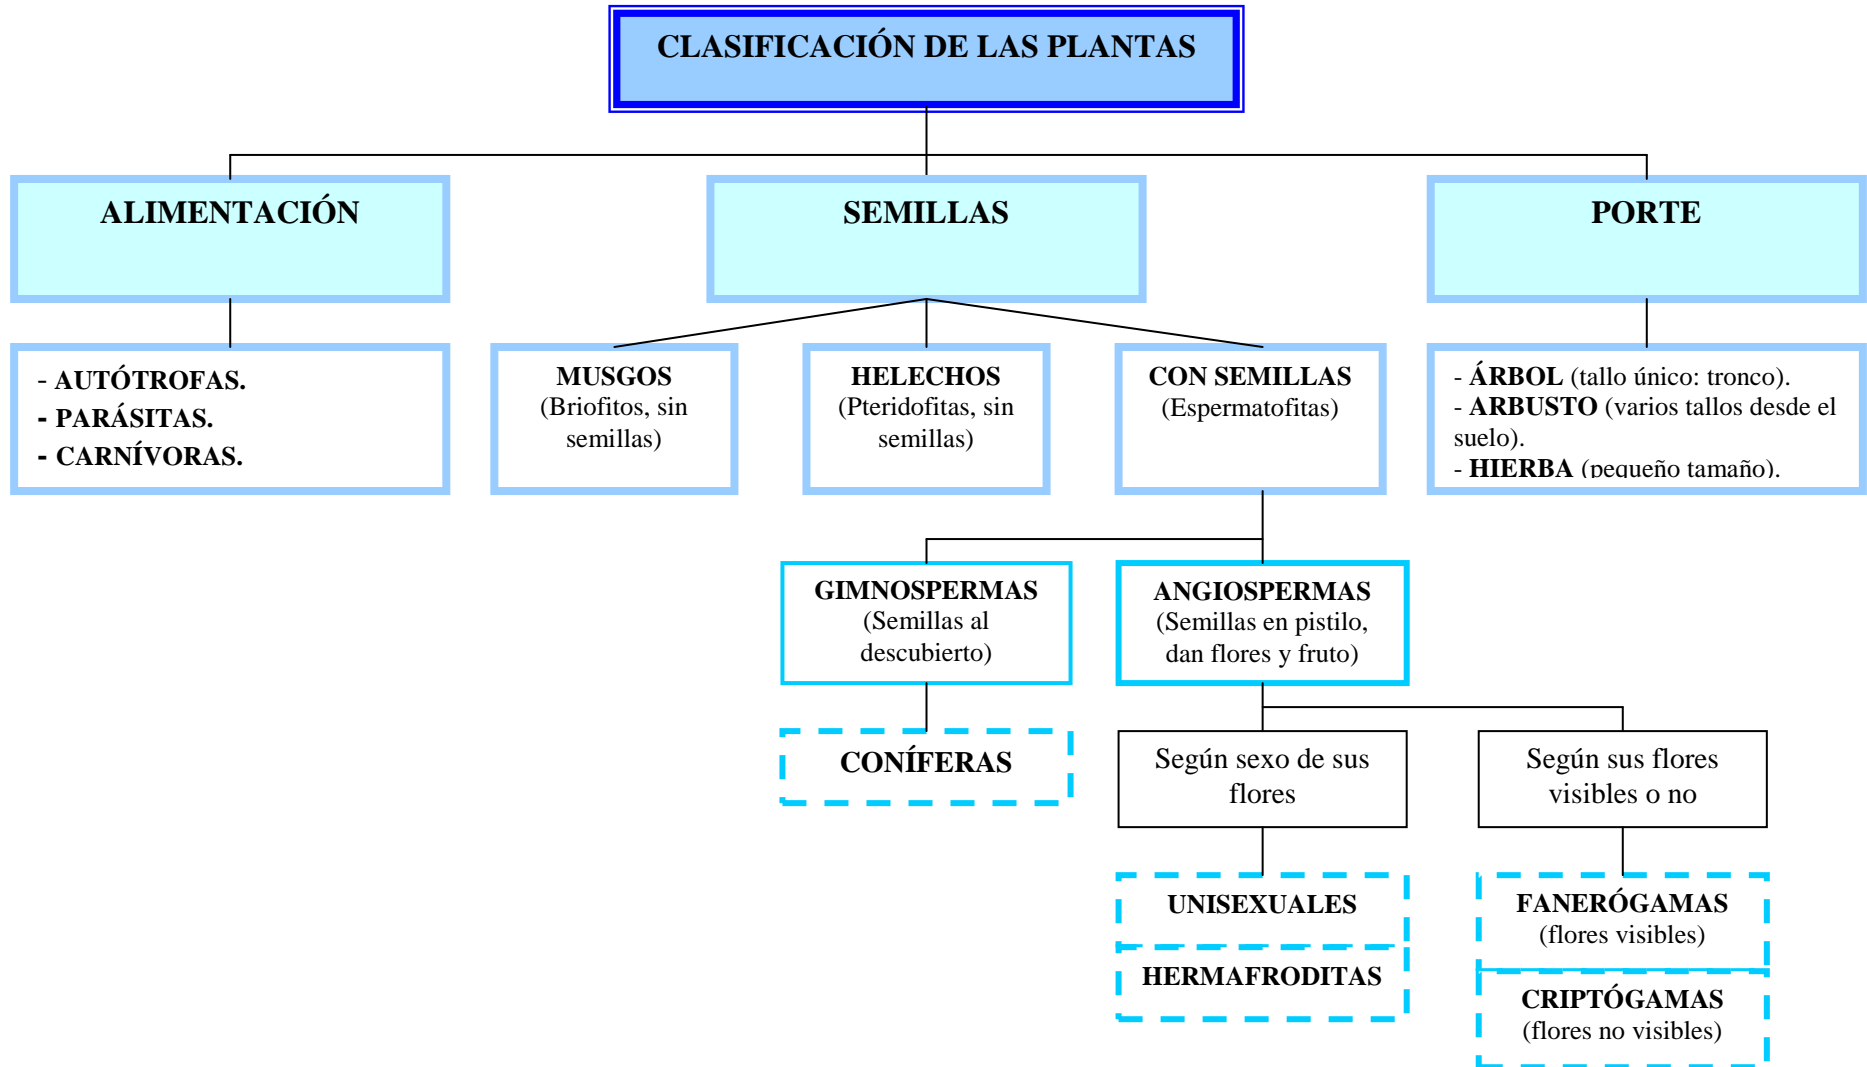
CLASIFICACIÓN DE LAS PLANTAS

ALIMENTACIÓN

SEMILLAS

PORTE

- AUTÓTROFAS.
- PARÁSITAS.
- CARNÍVORAS.

MUSGOS
(Briofitos, sin semillas)

HELECHOS
(Pteridofitas, sin semillas)

CON SEMILLAS
(Espermatofitas)

- ÁRBOL (tallo único: tronco).
- ARBUSTO (varios tallos desde el suelo).
- HIERBA (pequeño tamaño).

GIMNOSPERMAS
(Semillas al descubierto)

ANGIOSPERMAS
(Semillas en pistilo, dan flores y fruto)

CONÍFERAS

Según sexo de sus flores

Según sus flores visibles o no

UNISEXUALES

HERMAFRODITAS

FANERÓGAMAS
(flores visibles)

CRIPTÓGAMAS
(flores no visibles)